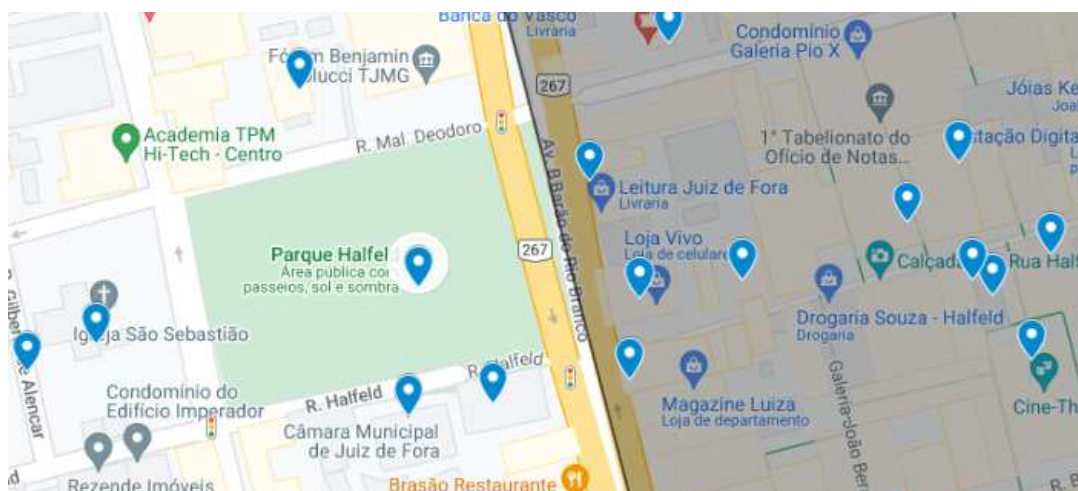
Banca do Vasco
Livraria

Condomínio Galeria Pio X

Fórum Benjamin Colucci TJMG

267

Jóias Ke
Joa

Academia TPM Hi-Tech - Centro

R. Mal. Deodoro

1º Tabelionato do Ofício de Notas...

Estação Digita

Av. Barão do Rio Branco

Leitura Juiz de Fora
Livraria

Parque Halfeld
Área pública com passeios, sol e sombra

267

Loja Vivo
Loja de celular

Calçada

Rua Hals

R. Gilberto de Alencar

Igreja São Sebastião

Drogaria Souza - Halfeld
Drogaria

R. Halfeld

Condomínio do Edifício Imperador

R. Halfeld

Galeria João Beraldo

Magazine Luiza
Loja de departamento

Cine-Th

Câmara Municipal de Juiz de Fora

Rezende Imóveis

Brasão Restaurante

R. B